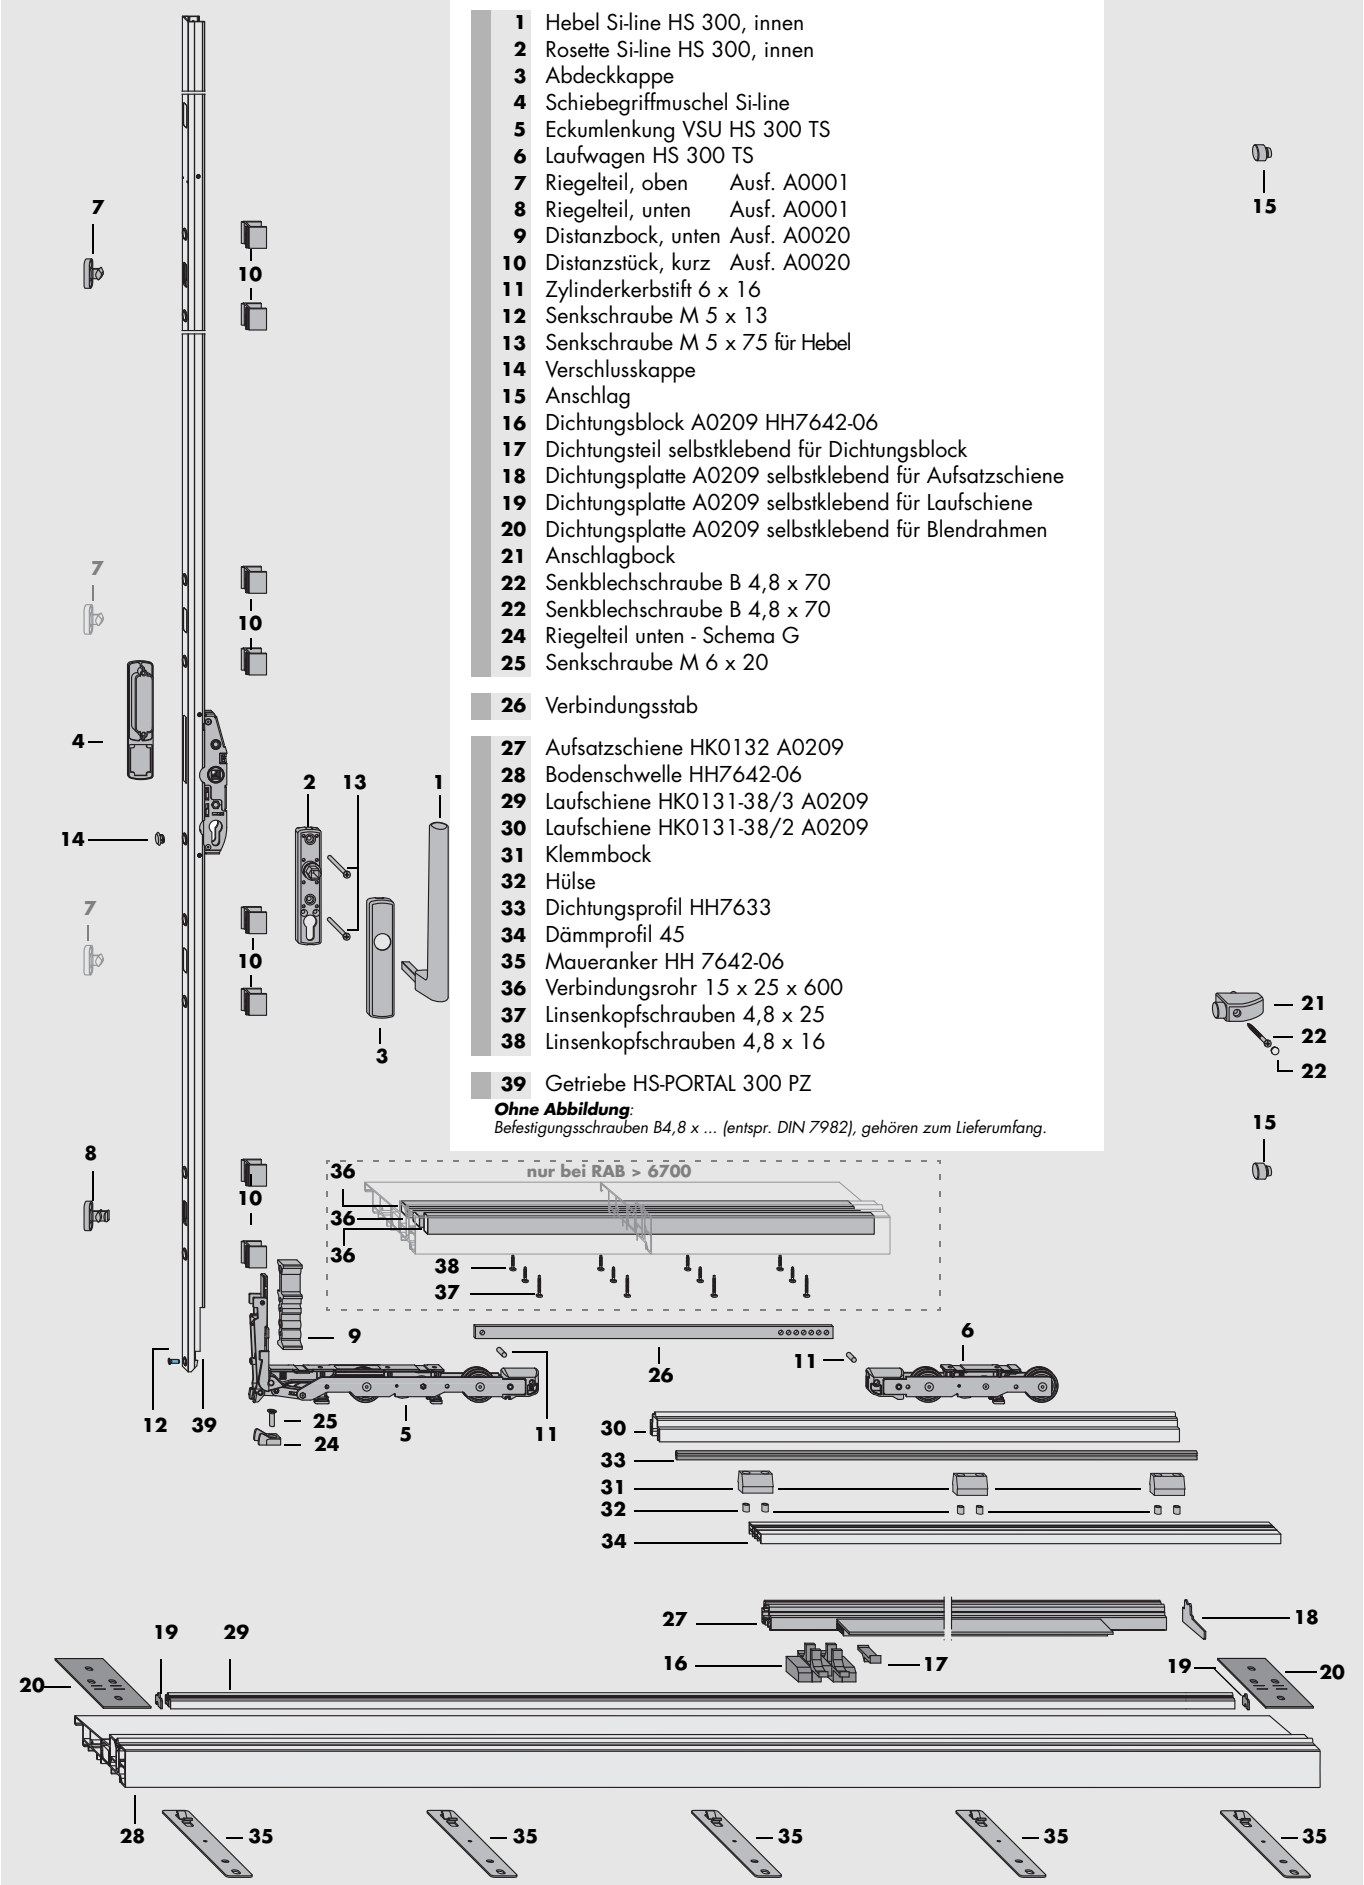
1 Hebel Si-line HS 300, innen
2 Rosette Si-line HS 300, innen
3 Abdeckkappe
4 Schiebegriffmuschel Si-line
5 Eckumlenkung VSU HS 300 TS
6 Laufwagen HS 300 TS
7 Riegelteil, oben Ausf. A0001
8 Riegelteil, unten Ausf. A0001
9 Distanzbock, unten Ausf. A0020
10 Distanzstück, kurz Ausf. A0020
11 Zylinderkerbstift 6 x 16
12 Senkschraube M 5 x 13
13 Senkschraube M 5 x 75 für Hebel
14 Verschlusskappe
15 Anschlag
16 Dichtungsblock A0209 HH7642-06
17 Dichtungsteil selbstklebend für Dichtungsblock
18 Dichtungsplatte A0209 selbstklebend für Aufsatzschiene
19 Dichtungsplatte A0209 selbstklebend für Laufschiene
20 Dichtungsplatte A0209 selbstklebend für Blendrahmen
21 Anschlagbock
22 Senkblechschraube B 4,8 x 70
22 Senkblechschraube B 4,8 x 70
24 Riegelteil unten - Schema G
25 Senkschraube M 6 x 20

26 Verbindungsstab

27 Aufsatzschiene HK0132 A0209
28 Bodenschwelle HH7642-06
29 Laufschiene HK0131-38/3 A0209
30 Laufschiene HK0131-38/2 A0209
31 Klemmbock
32 Hülse
33 Dichtungsprofil HH7633
34 Dämmprofil 45
35 Maueranker HH 7642-06
36 Verbindungsrohr 15 x 25 x 600
37 Linsenkopfschrauben 4,8 x 25
38 Linsenkopfschrauben 4,8 x 16

39 Getriebe HS-PORTAL 300 PZ
Ohne Abbildung:
Befestigungsschrauben B4,8 x ... (entspr. DIN 7982), gehören zum Lieferumfang.

15
7
10
10
7
10
4
14
7
10
2 13 1
3
21
22
22
15
8
10
nur bei RAB > 6700
36
36
36
38
37
9
26
6
11
12 39
25
24
5
11
30
33
31
32
34
27
18
16
17
19 29
20
19
20
28
35
35
35
35
35